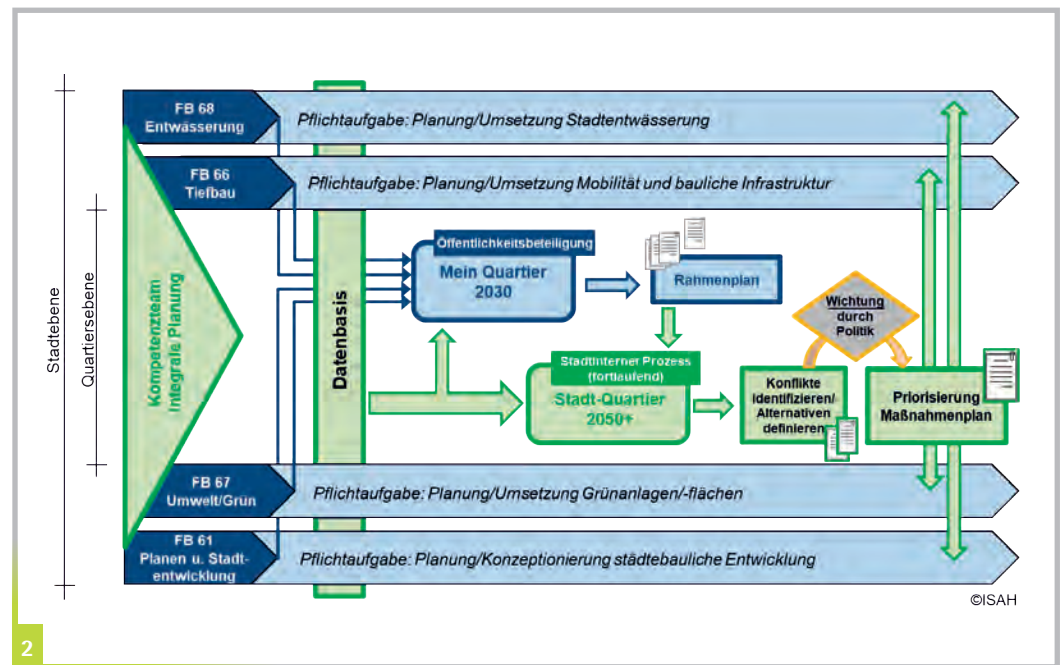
Stadtebene

Quartiersebene

FB 68
Entwässerung

Pflichtaufgabe: Planung/Umsetzung Stadtentwässerung

FB 66
Tiefbau

Pflichtaufgabe: Planung/Umsetzung Mobilität und bauliche Infrastruktur

Kompetenzteam
Integrale Planung

Datenbasis

Öffentlichkeitsbeteiligung

Mein Quartier
2030

Rahmenplan

Wichtung
durch
Politik

Stadtinterner Prozess
(fortlaufend)

Stadt-Quartier
2050+

Konflikte
identifizieren/
Alternativen
definieren

Priorisierung
Maßnahmenplan

FB 67
Umwelt/Grün

Pflichtaufgabe: Planung/Umsetzung Grünanlagen/-flächen

FB 61
Planen u. Stadtentwicklung

Pflichtaufgabe: Planung/Konzeptionierung städtebauliche Entwicklung

©ISAH

2